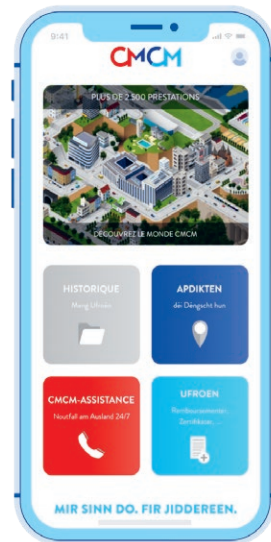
9:41

CMCM

PLUS DE 2 500 PRESTATIONS

DÉCOUVREZ LE MONDE CMCM

HISTORIQUE
Meng Ufroen

APDIKTEN
déi Déngscht hun

CMCM-ASSISTANCE
Noutfall am Ausland 24/7

UFROEN
Remboursementer, Zertifikater, ...

MIR SINN DO. FIR JIDDEREEN.